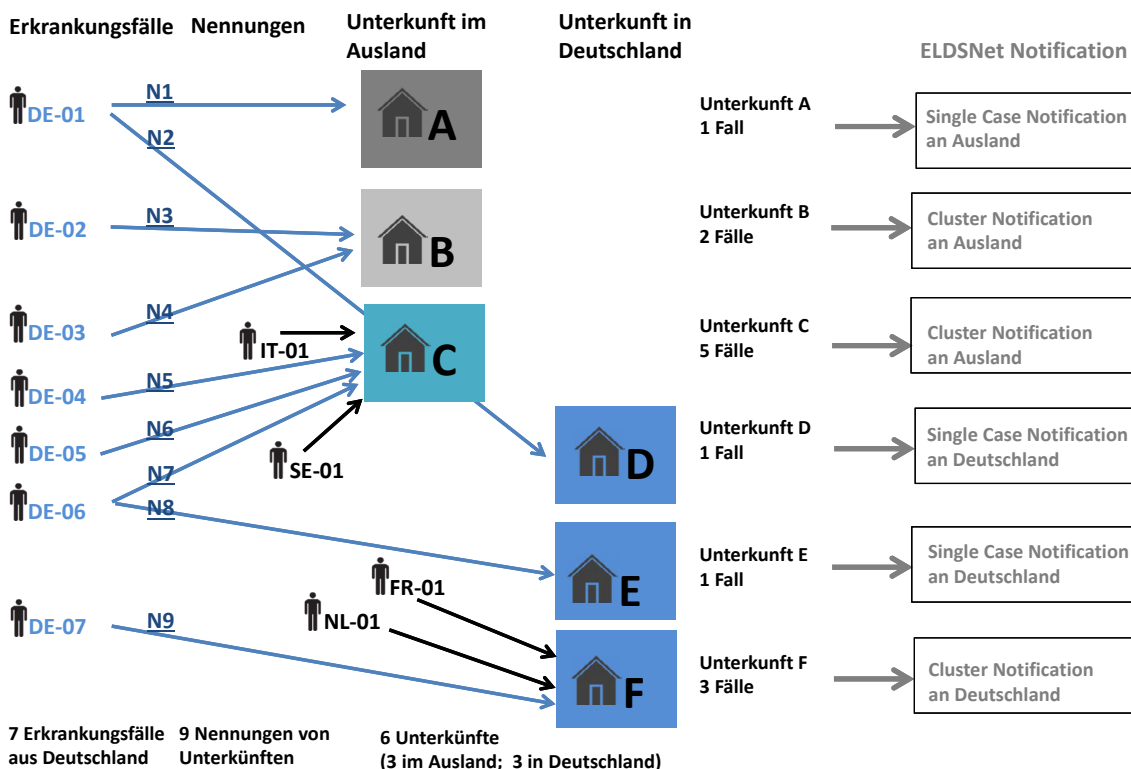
Erkrankungsfälle Nennungen Unterkunft im Ausland Unterkunft in Deutschland ELDSNet Notification

DE-01
N1
N2
A
Unterkunft A
1 Fall
Single Case Notification an Ausland

DE-02
N3
B
Unterkunft B
2 Fälle
Cluster Notification an Ausland

DE-03
N4
IT-01
C
Unterkunft C
5 Fälle
Cluster Notification an Ausland

DE-04
N5
DE-05
N6
SE-01
D
Unterkunft D
1 Fall
Single Case Notification an Deutschland

DE-06
N7
N8
E
Unterkunft E
1 Fall
Single Case Notification an Deutschland

FR-01
NL-01
DE-07
N9
F
Unterkunft F
3 Fälle
Cluster Notification an Deutschland

7 Erkrankungsfälle aus Deutschland
9 Nennungen von Unterkünften
6 Unterkünfte (3 im Ausland; 3 in Deutschland)